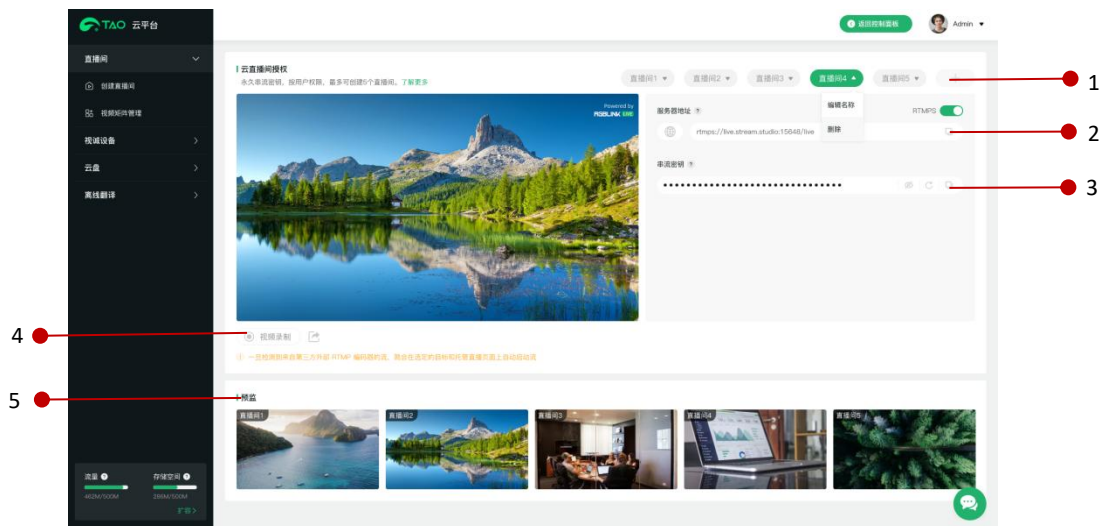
TAO 云平台

直播间
创建直播间
视频矩阵管理
视频设备
云盘
离线翻译

流量 482M/500M
存储空间 286M/500M
扩容

返回控制面板
Admin

云直播间授权
永久串流密钥，按用户权限，最多可创建5个直播间。了解更多

直播间1 直播间2 直播间3 直播间4 直播间5

编辑名称
删除

Powered by RSBLINK LIVE

服务器地址
RTMPS
rtmps://live.stream.studio:15648/live

串流密钥
••••••••••••••••••••••••••••••••

视频录制

一旦检测到来自第三方开启 RTMP 编码器的流，需在生活完的目标和所有直播页面上自动启动流

预览
直播间1 直播间2 直播间3 直播间4 直播间5

1
2
3
4
5